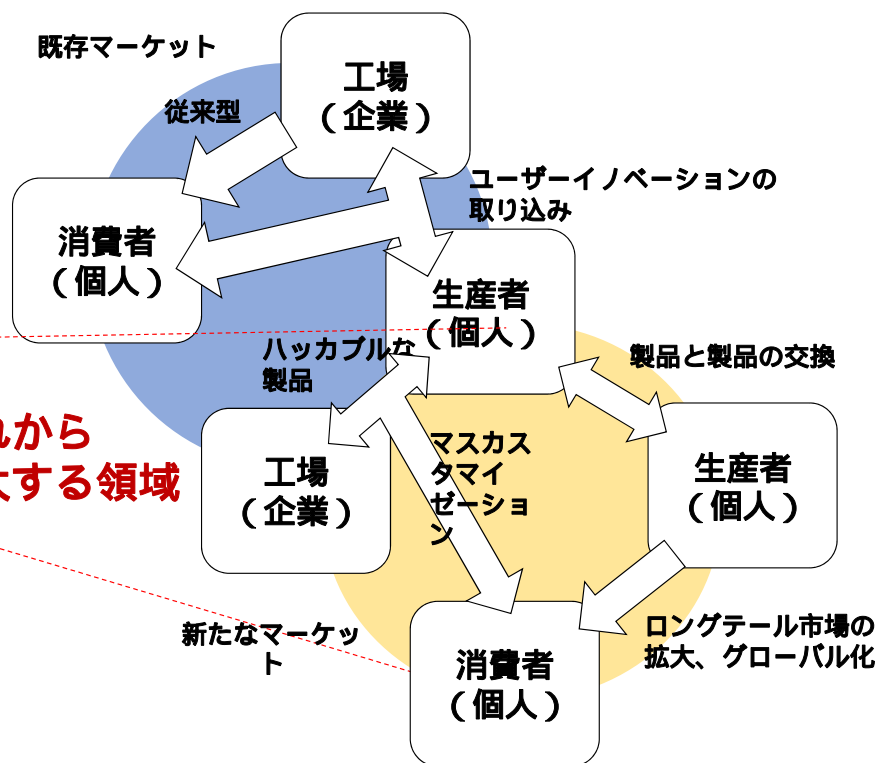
既存マーケット

工場
（企業）

従来型

消費者
（個人）

ユーザーイノベーションの取り込み

生産者
（個人）

ハッカブルな製品

製品と製品の交換

れから
大する領域

工場
（企業）

マスカスタマイゼーション

生産者
（個人）

新たなマーケット

消費者
（個人）

ロングテール市場の拡大、グローバル化